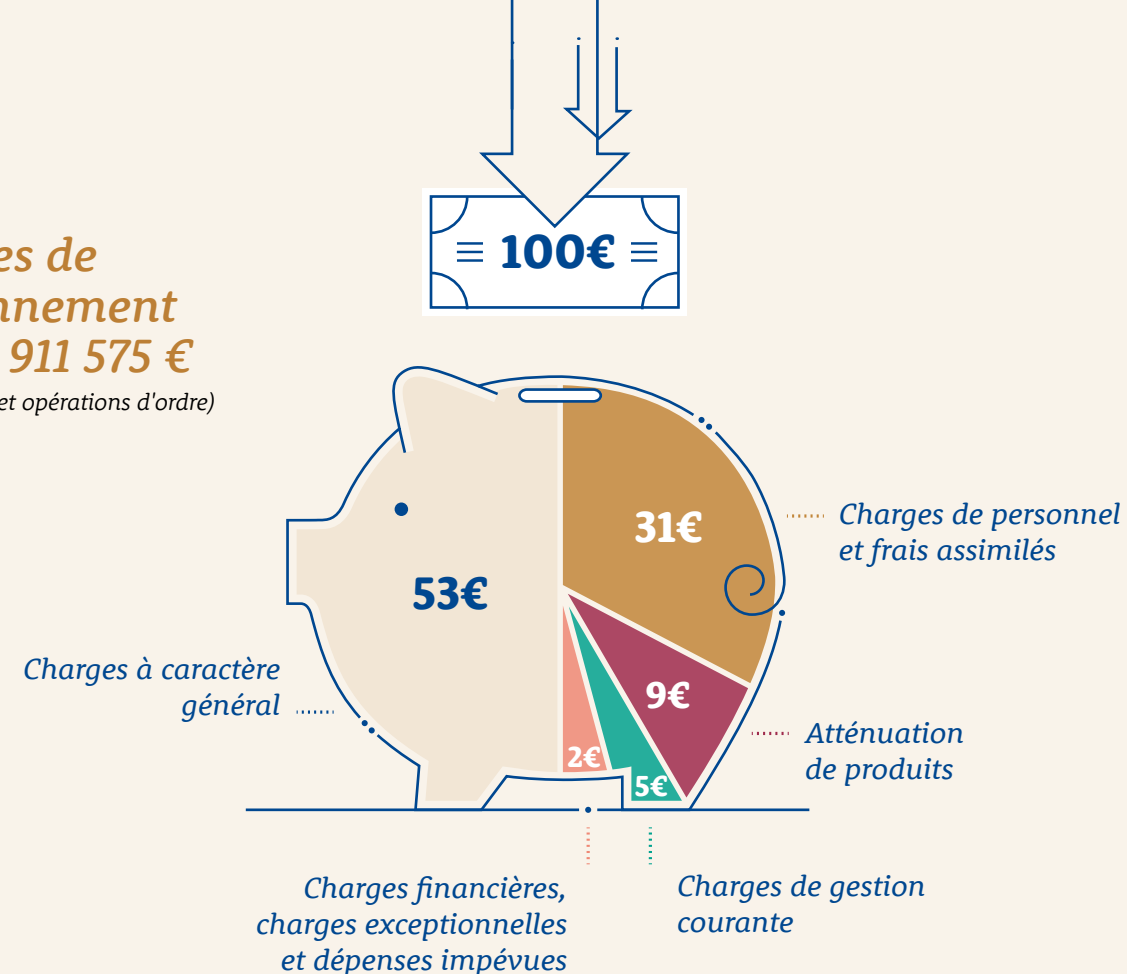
es de
nnement
911 575 €
et opérations d'ordre)

100€

31€

Charges de personnel et frais assimilés

53€

Charges à caractère général

9€

Atténuation de produits

2€

5€

Charges financières, charges exceptionnelles et dépenses impévues

Charges de gestion courante